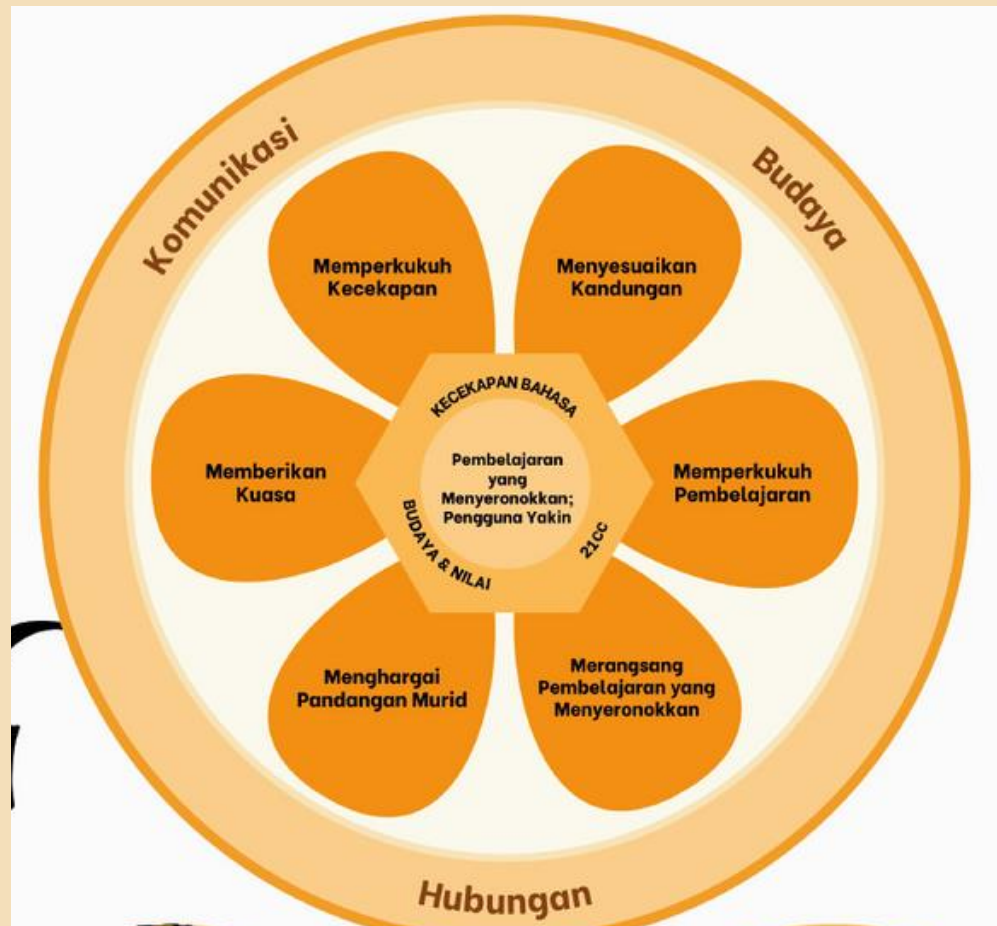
Komunikasi

Budaya

Memperkukuh Kecekapan

Menyesuaikan Kandungan

KECEKAPAN BAHASA

Memberikan Kuasa

Pembelajaran yang Menyeronokkan; Pengguna Yakin

Memperkukuh Pembelajaran

BUDAYA & NILAI

21CC

Menghargai Pandangan Murid

Merangsang Pembelajaran yang Menyeronokkan

Hubungan